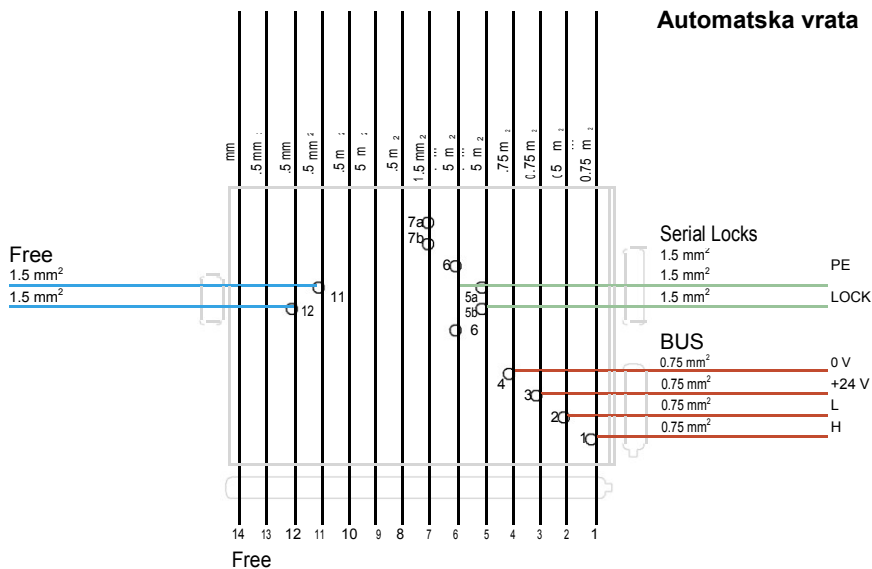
Automatska vrata

mm
.5 mm
.5 mm
.5 mm²
.5 m
5 m
.5 m
1.5 mm²
5 m
5 m
.75 m
.75 m
0.75 m
(5 m
0.75 m

7a
7b
6
5a
5b
6
4
3
2
1
11
12

Free
1.5 mm²
1.5 mm²

Serial Locks
1.5 mm²
1.5 mm²
1.5 mm²
PE
LOCK

BUS
0.75 mm²
0.75 mm²
0.75 mm²
0.75 mm²
0 V
+24 V
L
H

14 13 12 11 10 9 8 7 6 5 4 3 2 1
Free